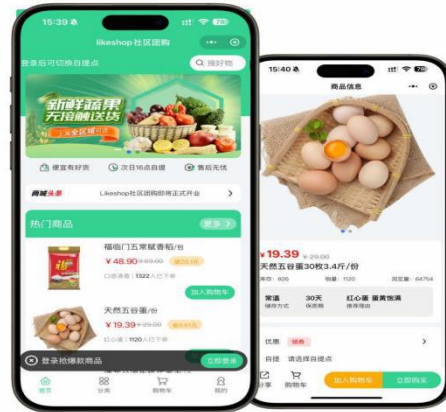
15:39

likeshop社区团购

登录后可切换自提点

搜好物

新鲜蔬果 无接触送货

全区域可达

便宜有好货

次日16点自提

售后无忧

商城头条

Likeshop社区团购即将正式开业

热门商品

更多

福临门五常贼香稻/包

¥48.90 ¥69.00

1322人已下单

加入购物车

天然五谷蛋/包

¥19.39 ¥29.00

1120人已下单

登录抢爆款商品

立即登录

首页

分类

购物车

我的

15:40

商品信息

¥19.39 ¥29.00

天然五谷蛋30枚3.4斤/份

库存: 926

销量: 1120

浏览量: 64764

常温

30天

红心蛋 蛋黄饱满

优惠

自提 请选择自提点

分享

购物车

加入购物车

立即购买